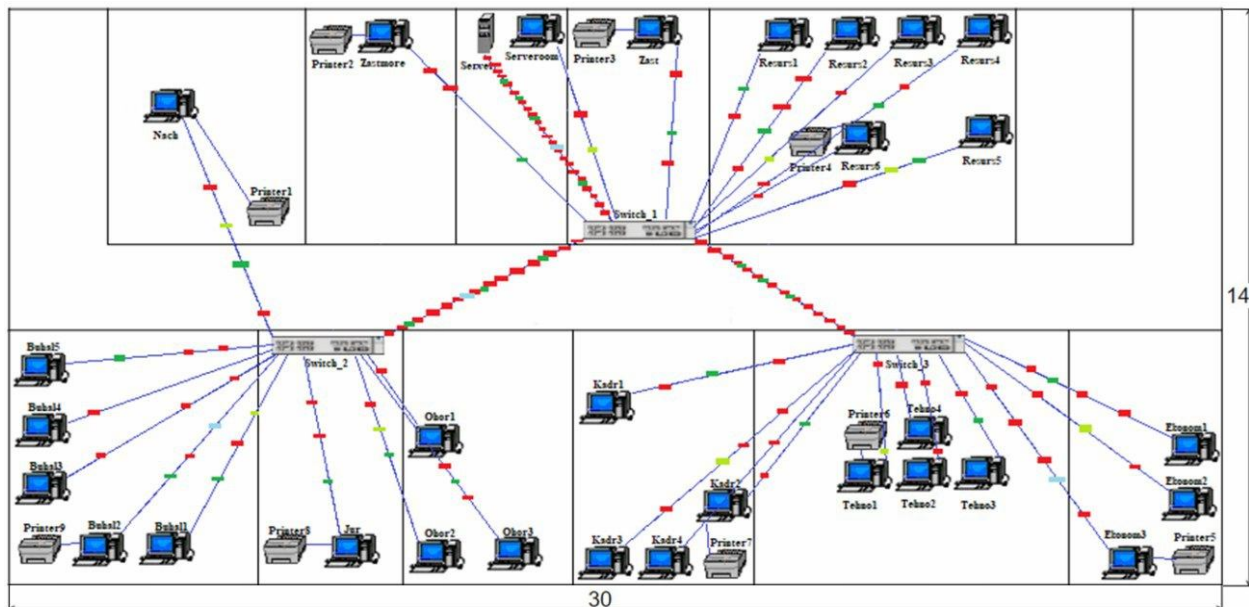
Printer2 Zastmore
Server Serveroom
Printer3 Zast
Resurs1 Resurs2 Resurs3 Resurs4
Nach
Printer4 Resurs6
Resurs5
Printer1
Switch_1
14
Buhal5
Switch_2
Buhal4
Obor1
Kadr1
Switch_3
Printer6 Tehno4
Ekonom1
Buhal3
Kadr2
Tehno1 Tehno2 Tehno3
Ekonom2
Printer9 Buhal2 Buhal1
Printer8 Jur
Obor2 Obor3
Kadr3 Kadr4 Printer7
Ekonom3 Printer5
30